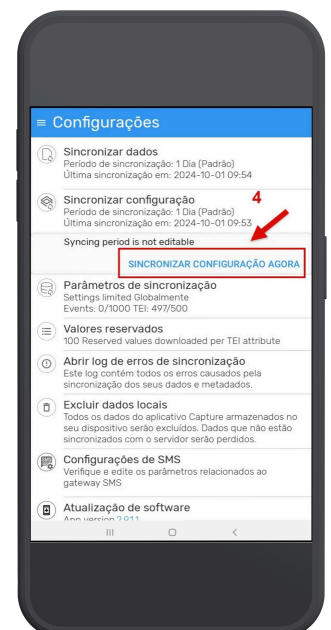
≡ Configurações

Sincronizar dados
Período de sincronização: 1 Dia (Padrão)
Última sincronização em: 2024-10-01 09:54

Sincronizar configuração
Período de sincronização: 1 Dia (Padrão)
Última sincronização em: 2024-10-01 09:53

4

Syncing period is not editable

SINCRONIZAR CONFIGURAÇÃO AGORA

Parâmetros de sincronização
Settings limited Globalmente
Events: 0/1000 TEI: 497/500

Valores reservados
100 Reserved values downloaded per TEI attribute

Abrir log de erros de sincronização
Este log contém todos os erros causados pela sincronização dos seus dados e metadados.

Excluir dados locais
Todos os dados do aplicativo Capture armazenados no seu dispositivo serão excluídos. Dados que não estão sincronizados com o servidor serão perdidos.

Configurações de SMS
Verifique e edite os parâmetros relacionados ao gateway SMS

Atualização de software
App version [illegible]